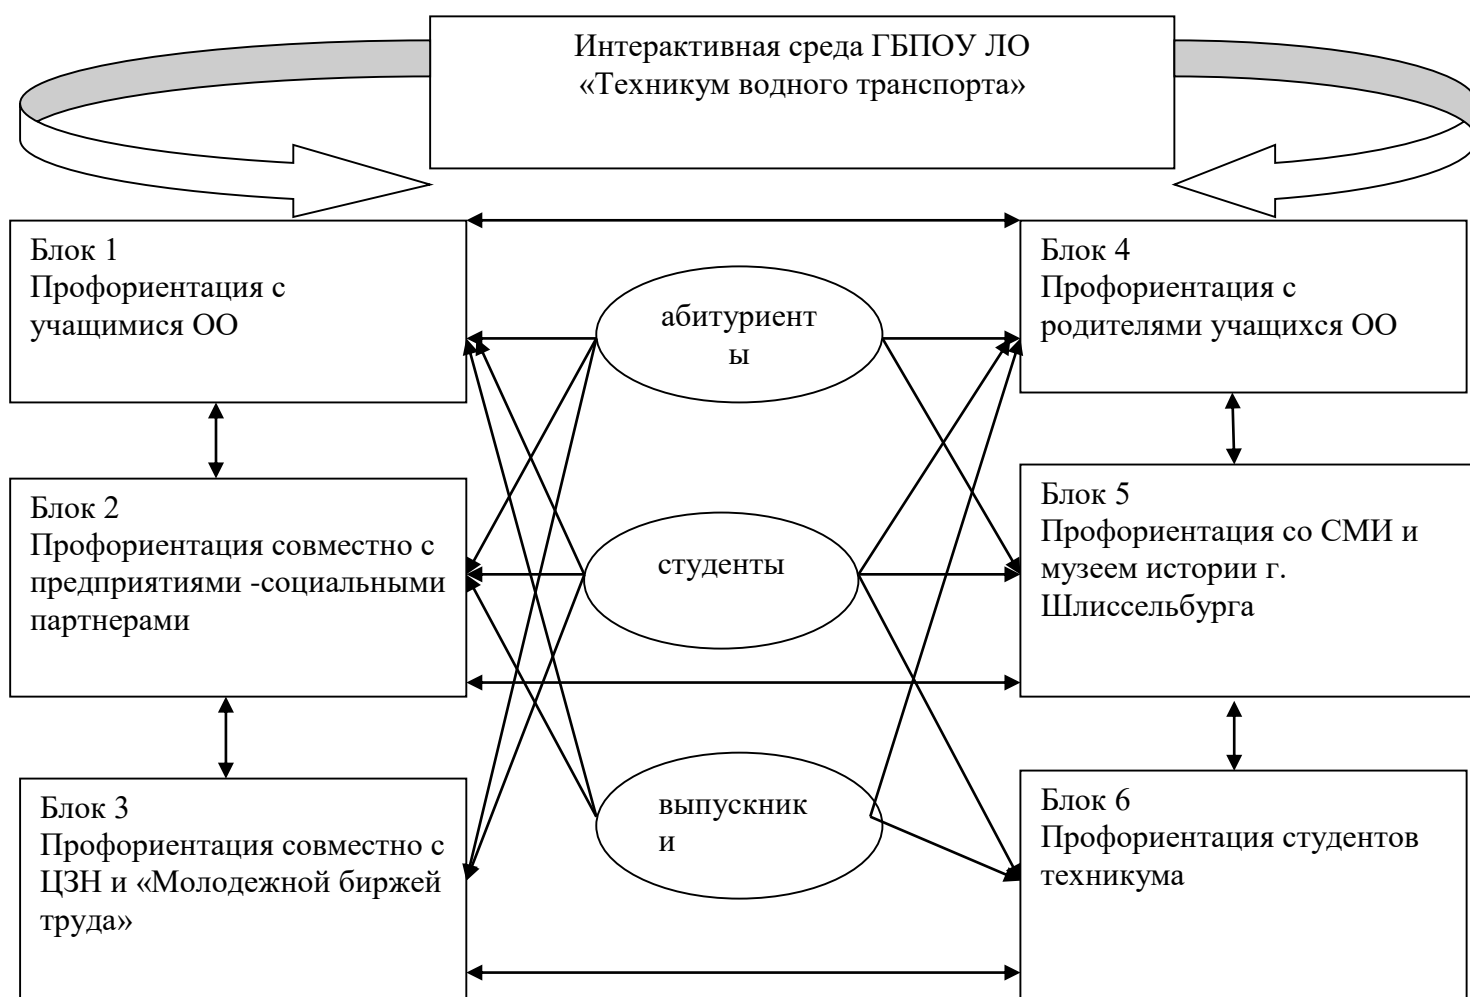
Интерактивная среда ГБПОУ ЛО «Техникум водного транспорта»

Блок 1
Профориентация с учащимися ОО

Блок 4
Профориентация с родителями учащихся ОО

абитуриент
ы

Блок 2
Профориентация совместно с предприятиями -социальными партнерами

студенты

Блок 5
Профориентация со СМИ и музеем истории г. Шлиссельбурга

Блок 3
Профориентация совместно с ЦЗН и «Молодежной биржей труда»

выпускник
и

Блок 6
Профориентация студентов техникума